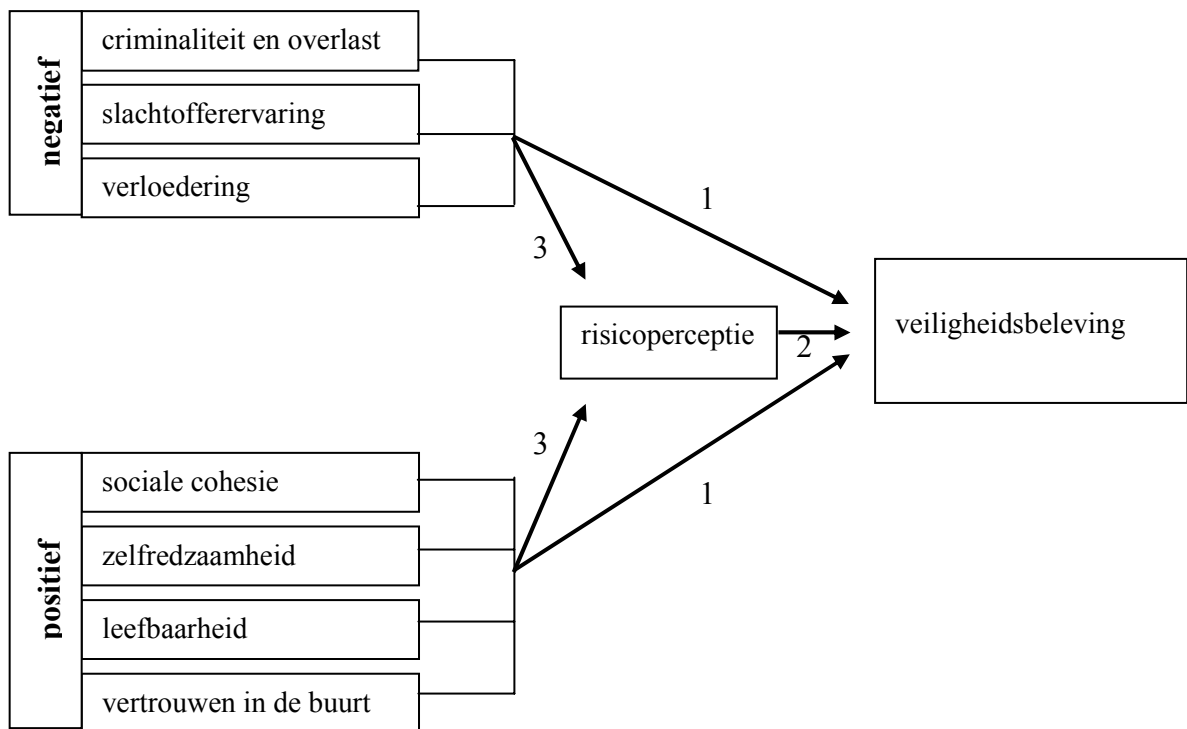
negatief

criminaliteit en overlast

slachtoffererervaring

verloedering

1

3

risicoperceptie

2

veiligheidsbeleving

3

1

positief

sociale cohesie

zelfredzaamheid

leefbaarheid

vertrouwen in de buurt